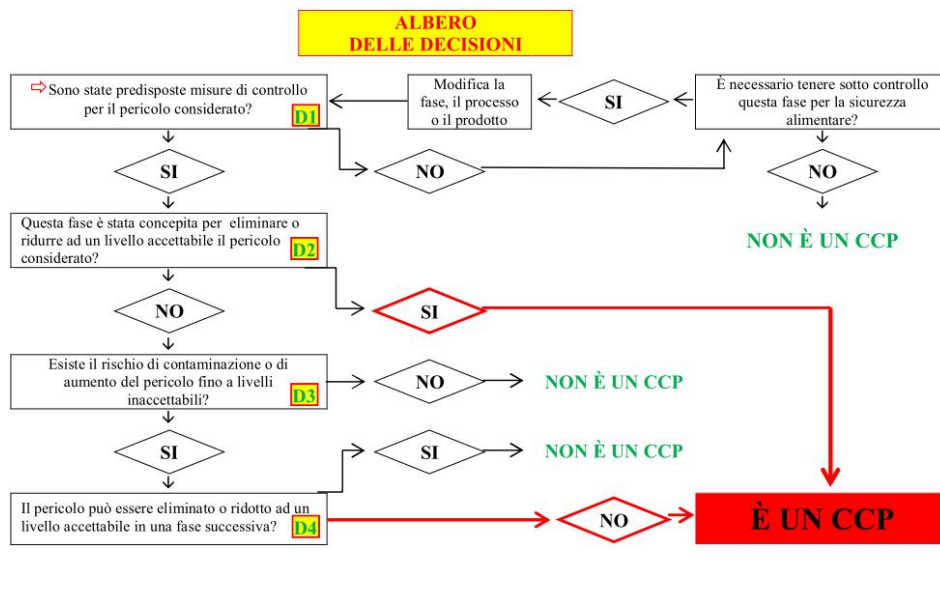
ALBERO
DELLE DECISIONI

Sono state predisposte misure di controllo per il pericolo considerato? D1

Modifica la fase, il processo o il prodotto

SI

È necessario tenere sotto controllo questa fase per la sicurezza alimentare?

SI

NO

NO

NON È UN CCP

Questa fase è stata concepita per eliminare o ridurre ad un livello accettabile il pericolo considerato? D2

NO

SI

Esiste il rischio di contaminazione o di aumento del pericolo fino a livelli inaccettabili? D3

NO

NON È UN CCP

SI

SI

NON È UN CCP

Il pericolo può essere eliminato o ridotto ad un livello accettabile in una fase successiva? D4

NO

È UN CCP